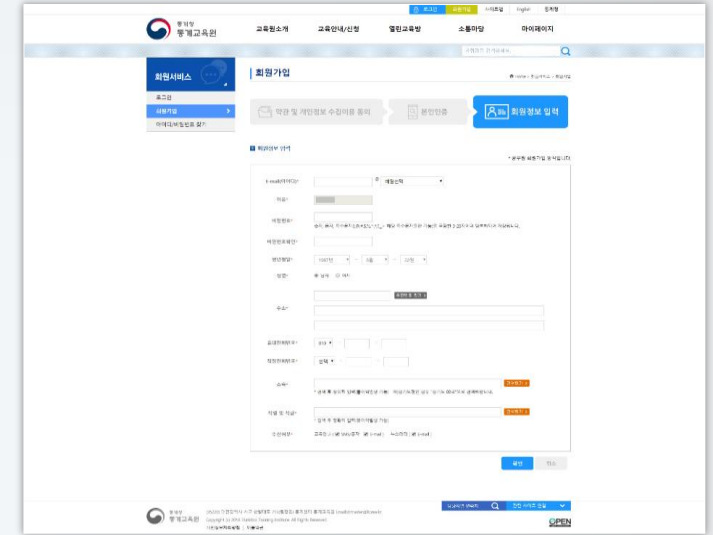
로그인 회원가입 사이트맵 English 정책평

통계청 통계교육원

교육원소개 교육안내/신청 열린교육방 소통마당 마이페이지

회원서비스

로그인
회원가입
아이디/비밀번호 찾기

회원가입

약관 및 개인정보 수집이용 동의 본인인증 회원정보 입력

회원정보 입력

* 표시는 필수 입력 항목입니다.

E-mail(아이디)* @ 직접입력

이름*

비밀번호*

비밀번호확인*

생년월일* 1987년 5월 12일

성별* 남자 여자

우편번호 찾기

주소*

휴대전화번호* 010

직장전화번호* 선택

소속* 검색하기

직급 및 직급* 검색하기

수신여부* 교육정보 SMS 수신 E-mail 뉴스레터 E-mail

확인 취소

통계청 통계교육원

Copyright (c) 2014 Statistics Training Institute. All Rights Reserved.

OPEN